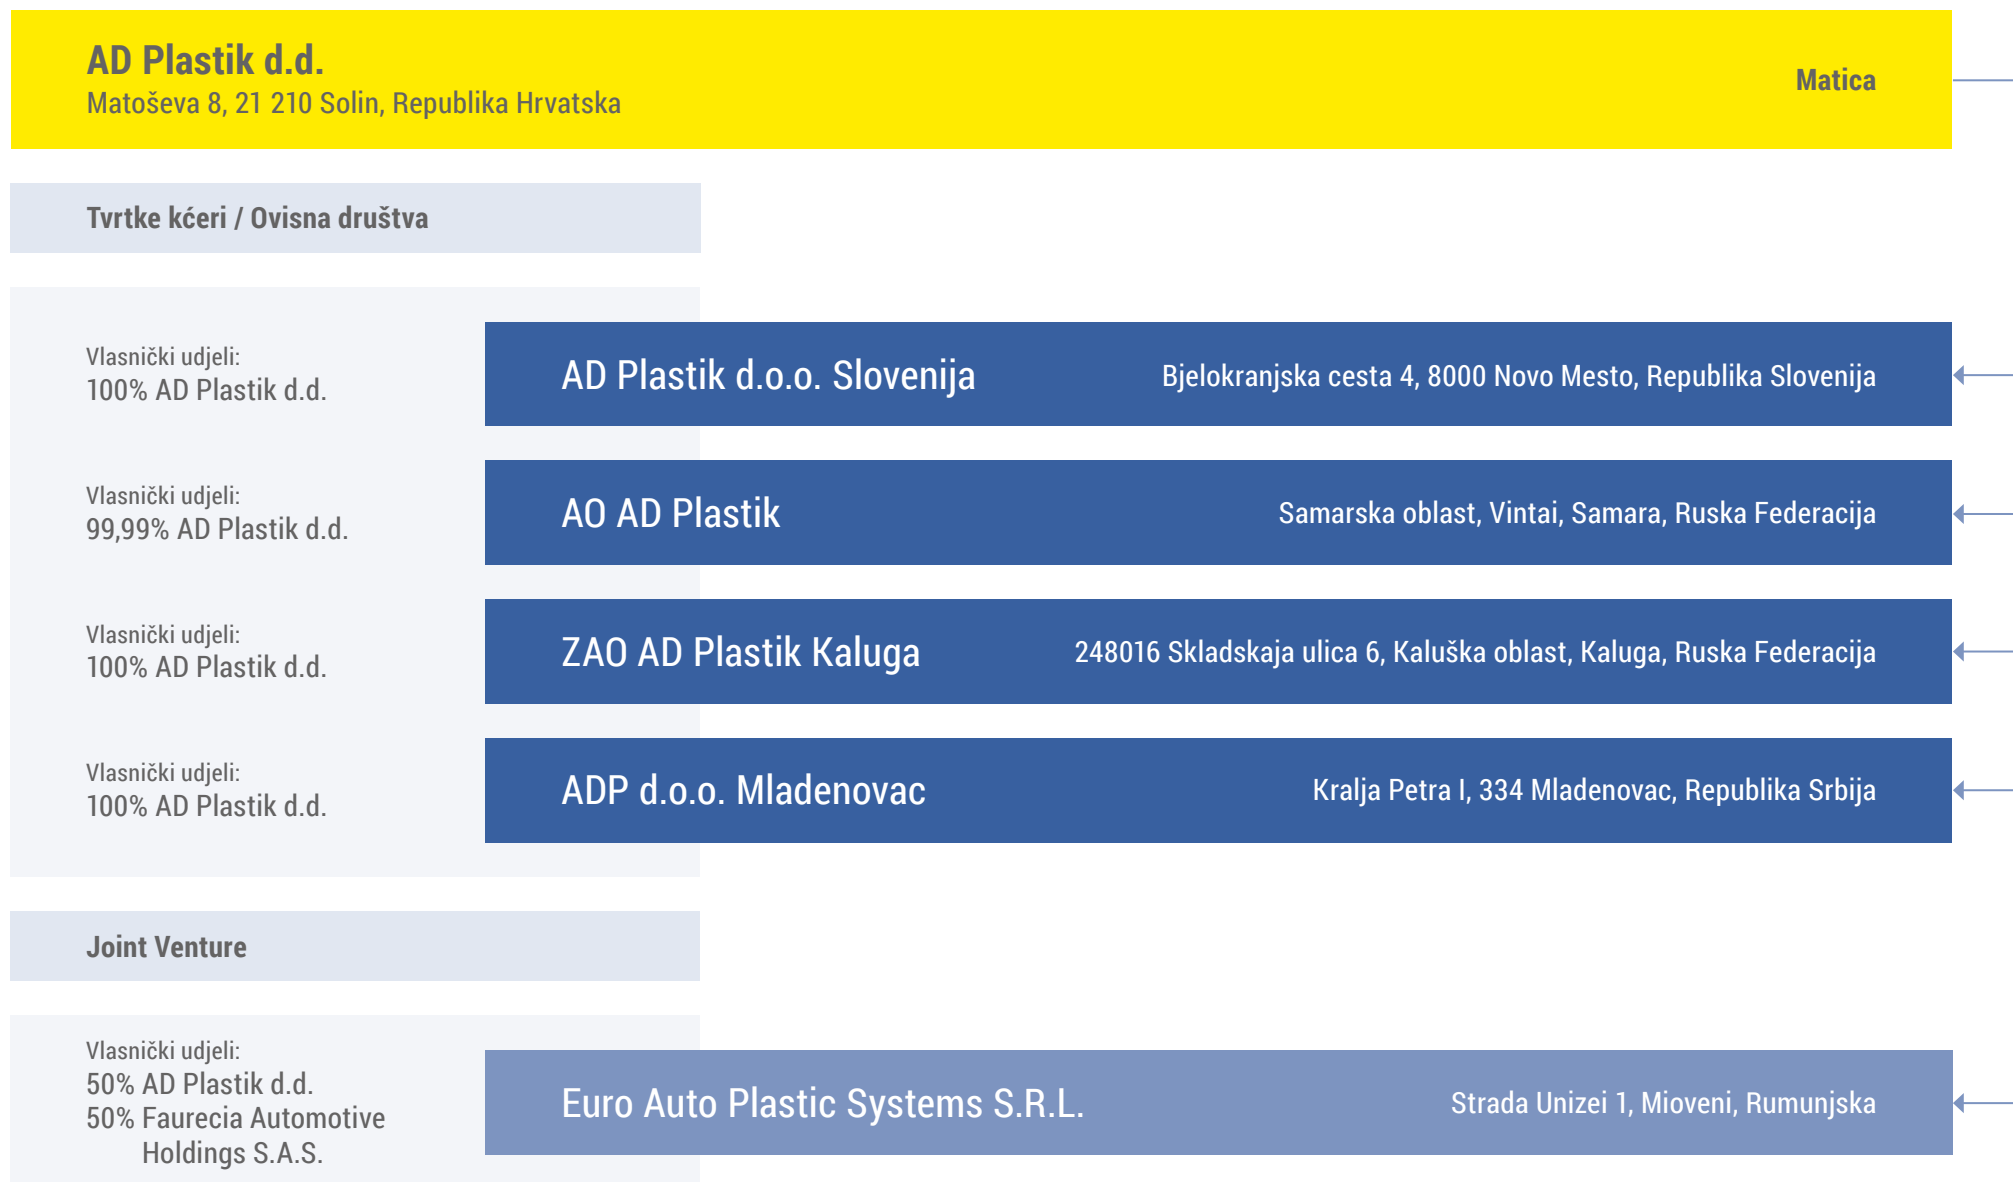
AD Plastik d.d.
Matoševa 8, 21 210 Solin, Republika Hrvatska

Matica

Tvrtke kćeri / Ovisna društva

Vlasnički udjeli:
100% AD Plastik d.d.

AD Plastik d.o.o. Slovenija

Bjelokranjska cesta 4, 8000 Novo Mesto, Republika Slovenija

Vlasnički udjeli:
99,99% AD Plastik d.d.

AO AD Plastik

Samarska oblast, Vintai, Samara, Ruska Federacija

Vlasnički udjeli:
100% AD Plastik d.d.

ZAO AD Plastik Kaluga

248016 Skladskaja ulica 6, Kaluška oblast, Kaluga, Ruska Federacija

Vlasnički udjeli:
100% AD Plastik d.d.

ADP d.o.o. Mladenovac

Kralja Petra I, 334 Mladenovac, Republika Srbija

Joint Venture

Vlasnički udjeli:
50% AD Plastik d.d.
50% Faurecia Automotive Holdings S.A.S.

Euro Auto Plastic Systems S.R.L.

Strada Unizei 1, Mioveni, Rumunjska